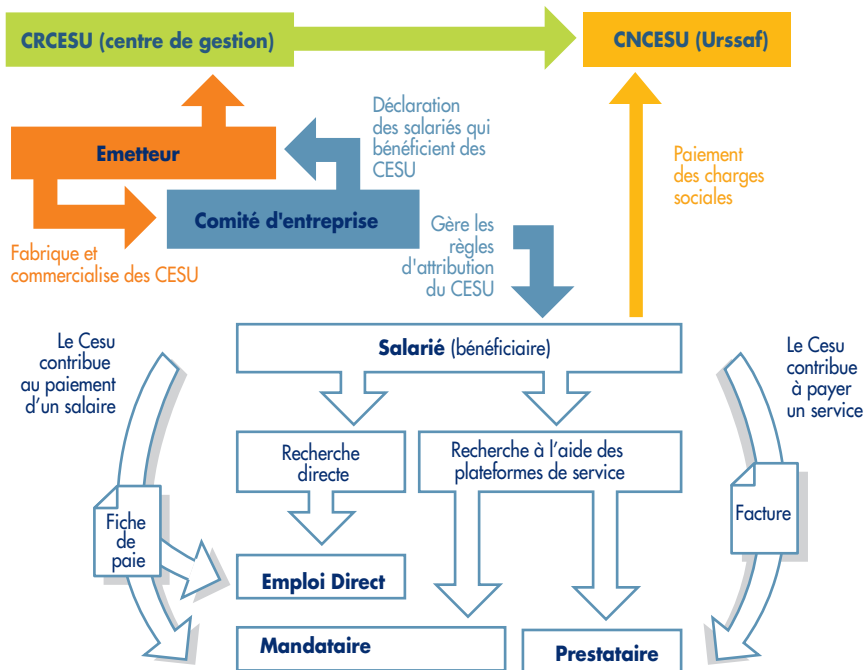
CRCESU (centre de gestion)

CNCESU (Urssaf)

Emetteur

Déclaration des salariés qui bénéficient des CESU

Comité d'entreprise

Paiement des charges sociales

Fabrique et commercialise des CESU

Gère les règles d'attribution du CESU

Le Cesu contribue au paiement d'un salaire

Salarié (bénéficiaire)

Le Cesu contribue à payer un service

Recherche directe

Recherche à l'aide des plateformes de service

Fiche de paie

Facture

Emploi Direct

Mandataire

Prestataire